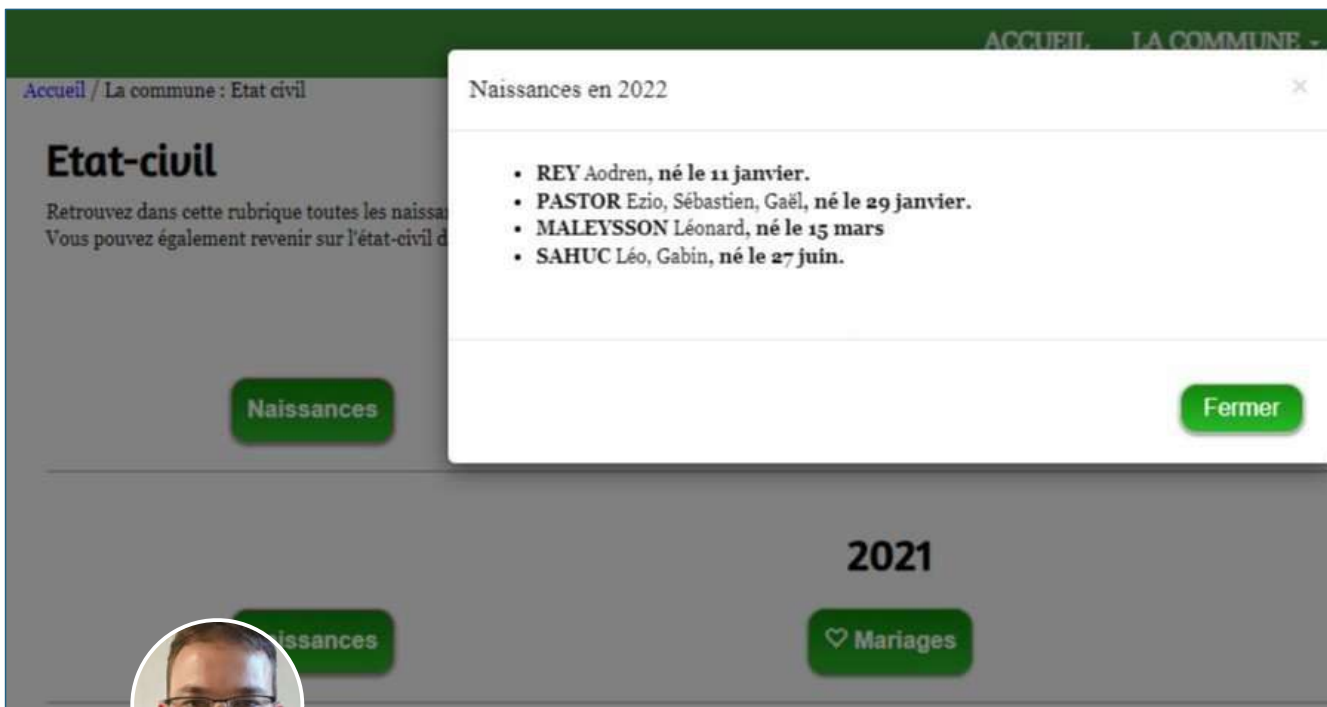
ACCUEIL LA COMMUNE -

Accueil / La commune : Etat civil

Etat-civil

Retrouvez dans cette rubrique toutes les naissa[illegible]
Vous pouvez également revenir sur l'état-civil d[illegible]

Naissances

2021

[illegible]issances

♡ Mariages

Naissances en 2022

×

- **REY** Aodren, **né le 11 janvier.**
- **PASTOR** Ezio, Sébastien, Gaël, **né le 29 janvier.**
- **MALEYSSON** Léonard, **né le 15 mars**
- **SAHUC** Léo, Gabin, **né le 27 juin.**

Fermer